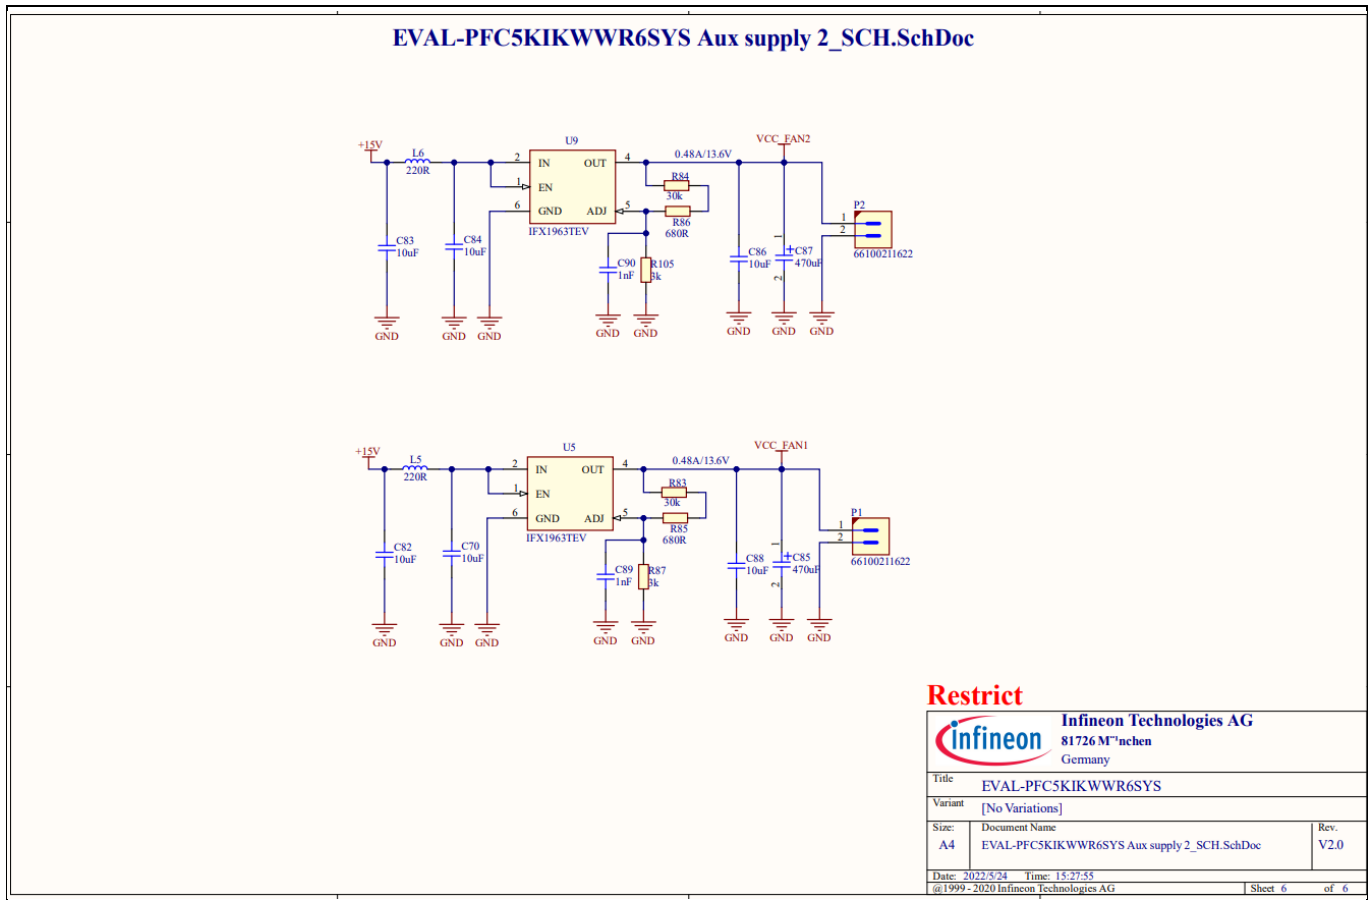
EVAL-PFC5KIKWWR6SYS Aux supply 2_SCH.SchDoc

+15V
L6
220R
U9
2 IN OUT 4
1 EN
6 GND ADJ 5
IFX1963TEV
0.48A/13.6V
VCC_FAN2
R84
30k
R86
680R
P2
1
2
66100211622
C83
10uF
C84
10uF
C90
1nF
R105
3k
C86
10uF
C87
470uF
GND GND GND GND GND GND GND GND

+15V
L5
220R
U5
2 IN OUT 4
1 EN
6 GND ADJ 5
IFX1963TEV
0.48A/13.6V
VCC_FAN1
R83
30k
R85
680R
P1
1
2
66100211622
C82
10uF
C70
10uF
C89
1nF
R87
3k
C88
10uF
C85
470uF
GND GND GND GND GND GND GND GND

Restrict
infineon
Infineon Technologies AG
81726 M¨nchen
Germany
Title EVAL-PFC5KIKWWR6SYS
Variant [No Variations]
Size: A4
Document Name EVAL-PFC5KIKWWR6SYS Aux supply 2_SCH.SchDoc
Rev. V2.0
Date: 2022/5/24 Time: 15:27:55
@1999 - 2020 Infineon Technologies AG
Sheet 6 of 6